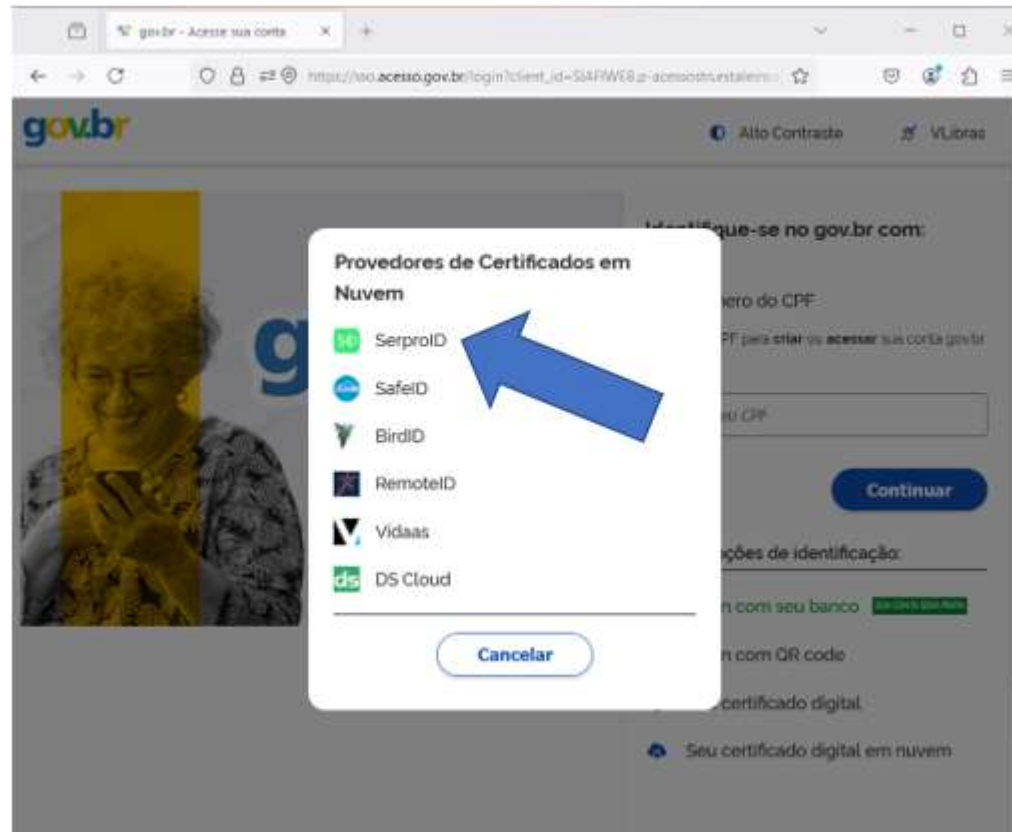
gov.br - Acesse sua conta

https://sso.acesso.gov.br/login?client_id=SIAFIWEB.p-acessostn.estaleiro

gov.br

Alto Contraste

VLibras

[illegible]tifique-se no gov.br com:

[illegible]ero do CPF

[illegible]PF para criar ou acessar sua conta gov.br

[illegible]u CPF

Continuar

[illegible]ções de identificação:

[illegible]n com seu banco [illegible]

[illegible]n com QR code

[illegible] certificado digital

Seu certificado digital em nuvem

Provedores de Certificados em Nuvem

SerproID

SafeID

BirdID

RemoteID

Vidaas

DS Cloud

Cancelar